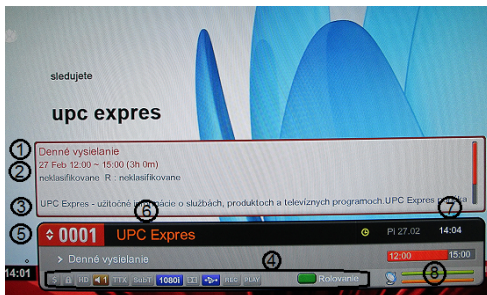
sledujete

upc expres

1 Denné vysielanie
2 27 Feb 12:00 ~ 15:00 (3h 0m)
neklasifikované R.: neklasifikované

3 UPC Expres - užitočné in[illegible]ácie o službách, produktoch a televíznych programoch.UPC Expres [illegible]

6

7

5 0001 UPC Expres Pi 27.02 14:04

> Denné vysielanie 12:00 15:00

4

14:01 HD TTX SubT 1080i REC PLAY Rolovanie

8